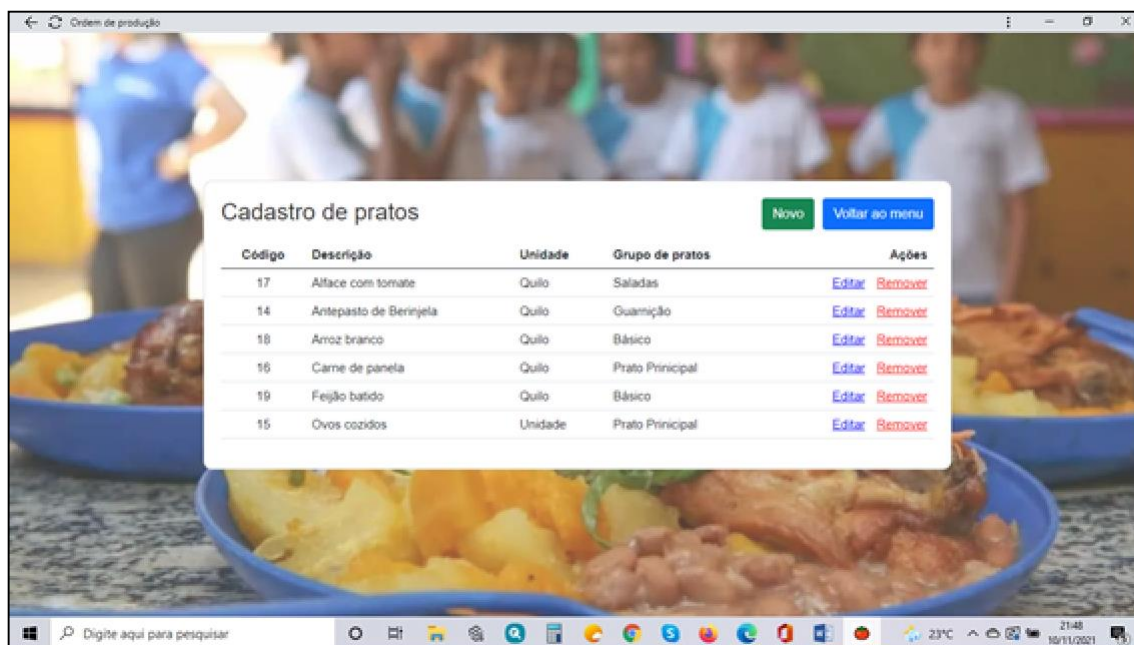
Ordem de produção

Cadastro de pratos

Novo Voltar ao menu

| Código | Descrição | Unidade | Grupo de pratos | Ações |
|---|---|---|---|---|
| 17 | Alface com tomate | Quilo | Saladas | Editar Remover |
| 14 | Antepasto de Berinjela | Quilo | Guarnição | Editar Remover |
| 18 | Arroz branco | Quilo | Básico | Editar Remover |
| 16 | Carne de panela | Quilo | Prato Prinicipal | Editar Remover |
| 19 | Feijão batido | Quilo | Básico | Editar Remover |
| 15 | Ovos cozidos | Unidade | Prato Prinicipal | Editar Remover |

Digite aqui para pesquisar

23°C

21:48
10/11/2021